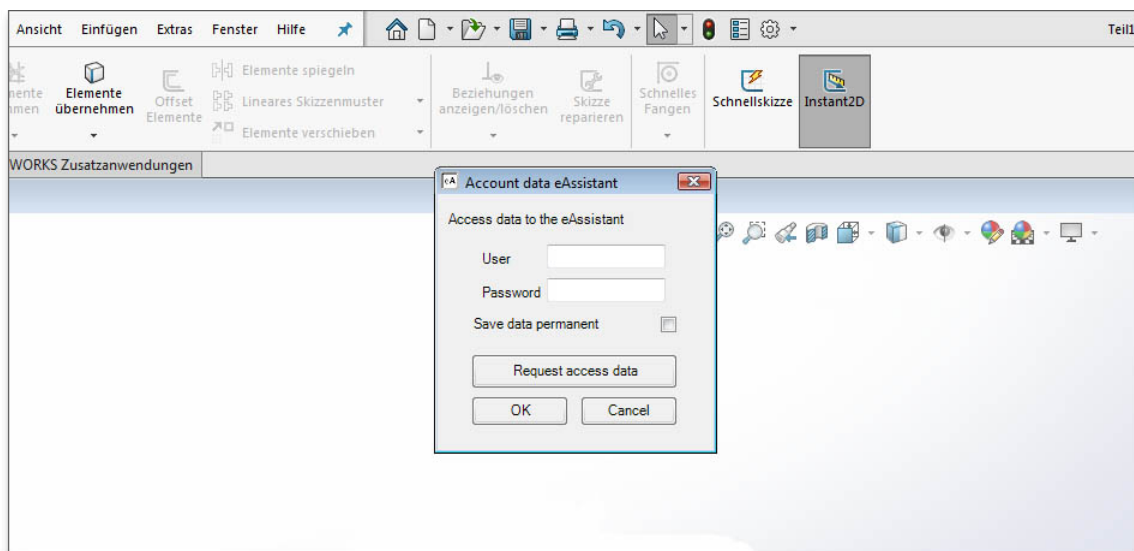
Ansicht Einfügen Extras Fenster Hilfe

Teil1

nente nmen

Elemente übernehmen

Offset Elemente

Elemente spiegeln

Lineares Skizzenmuster

Elemente verschieben

Beziehungen anzeigen/löschen

Skizze reparieren

Schnelles Fangen

Schnellskizze

Instant2D

WORKS Zusatzanwendungen

Account data eAssistant

Access data to the eAssistant

User

Password

Save data permanent

Request access data

OK

Cancel